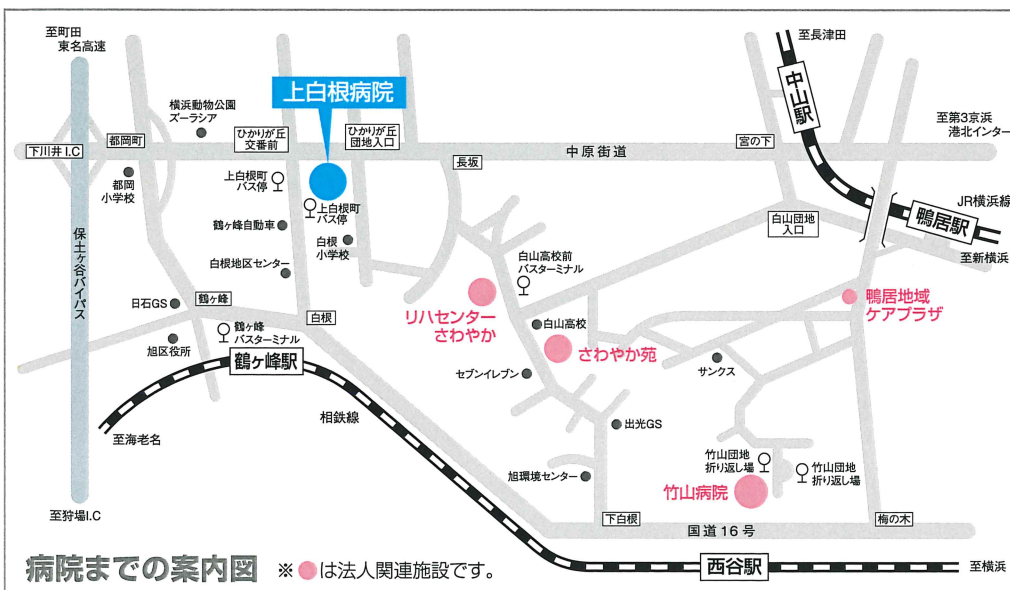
至町田
東名高速

上白根病院

横浜動物公園
ズーラシア

都岡町

ひかりが丘
交番前

ひかりが丘
団地入口

下川井 I.C

中原街道

宮の下

長坂

至長津田

中山駅

至第3京浜
港北インター

JR横浜線

鴨居駅

至新横浜

都岡
小学校

上白根町
バス停

上白根町
バス停

鶴ヶ峰自動車

白根
小学校

白根地区センター

保土ヶ谷バイパス

白山高校前
バスターミナル

白山団地
入口

リハセンター
さわやか

鴨居地域
ケアプラザ

日石GS

鶴ヶ峰

白根

鶴ヶ峰
バスターミナル

白山高校

さわやか苑

旭区役所

鶴ヶ峰駅

セブンイレブン

サンクス

相鉄線

出光GS

至海老名

竹山団地
折り返し場

竹山団地
折り返し場

旭環境センター

竹山病院

至狩場I.C

下白根

国道16号

梅の木

病院までの案内図

※ は法人関連施設です。

西谷駅

至横浜